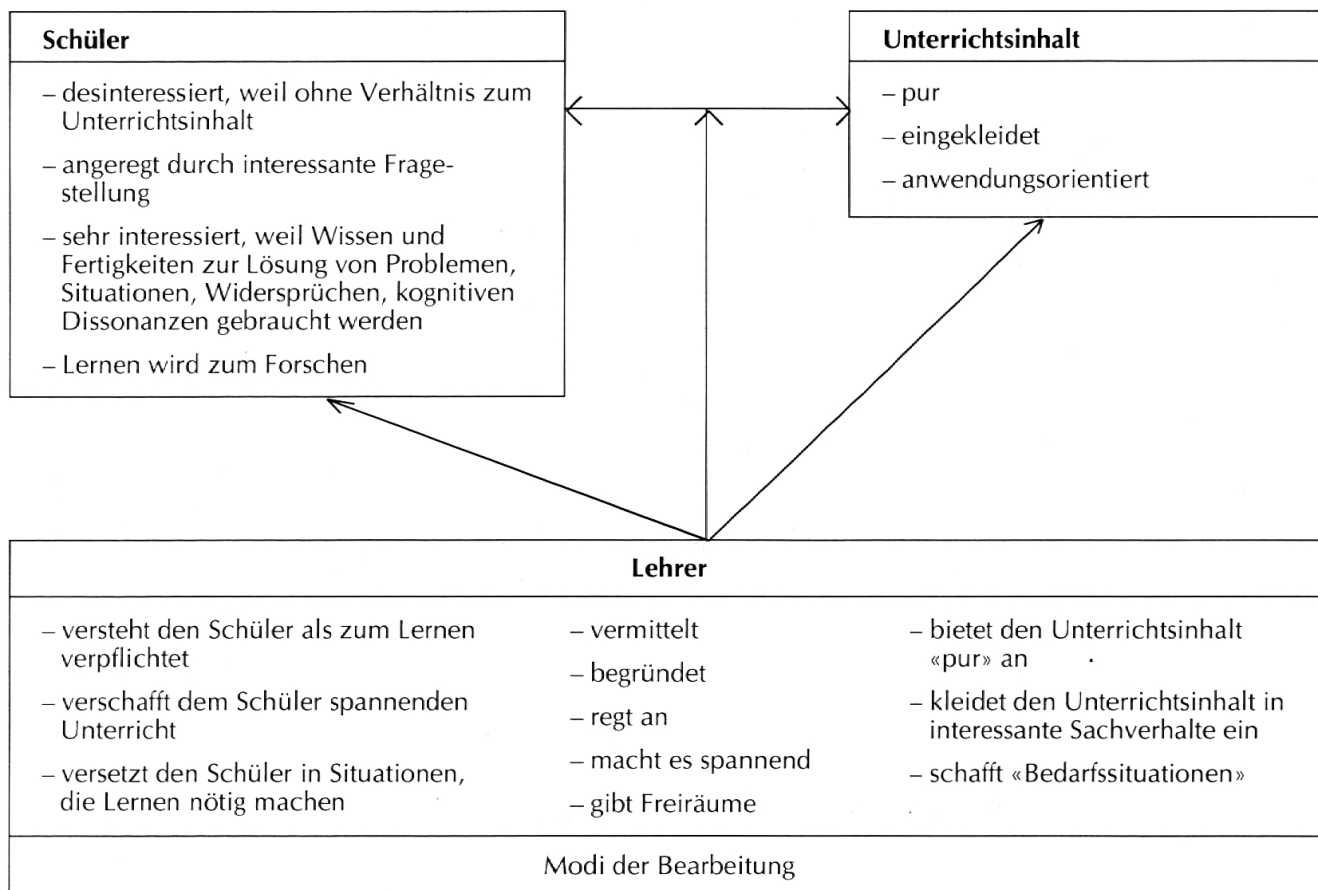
**Schüler**

– desinteressiert, weil ohne Verhältnis zum Unterrichtsinhalt

– angeregt durch interessante Fragestellung

– sehr interessiert, weil Wissen und Fertigkeiten zur Lösung von Problemen, Situationen, Widersprüchen, kognitiven Dissonanzen gebraucht werden

– Lernen wird zum Forschen

**Unterrichtsinhalt**

– pur

– eingekleidet

– anwendungsorientiert

**Lehrer**

– versteht den Schüler als zum Lernen verpflichtet

– verschafft dem Schüler spannenden Unterricht

– versetzt den Schüler in Situationen, die Lernen nötig machen

– vermittelt

– begründet

– regt an

– macht es spannend

– gibt Freiräume

– bietet den Unterrichtsinhalt «pur» an

– kleidet den Unterrichtsinhalt in interessante Sachverhalte ein

– schafft «Bedarfssituationen»

Modi der Bearbeitung